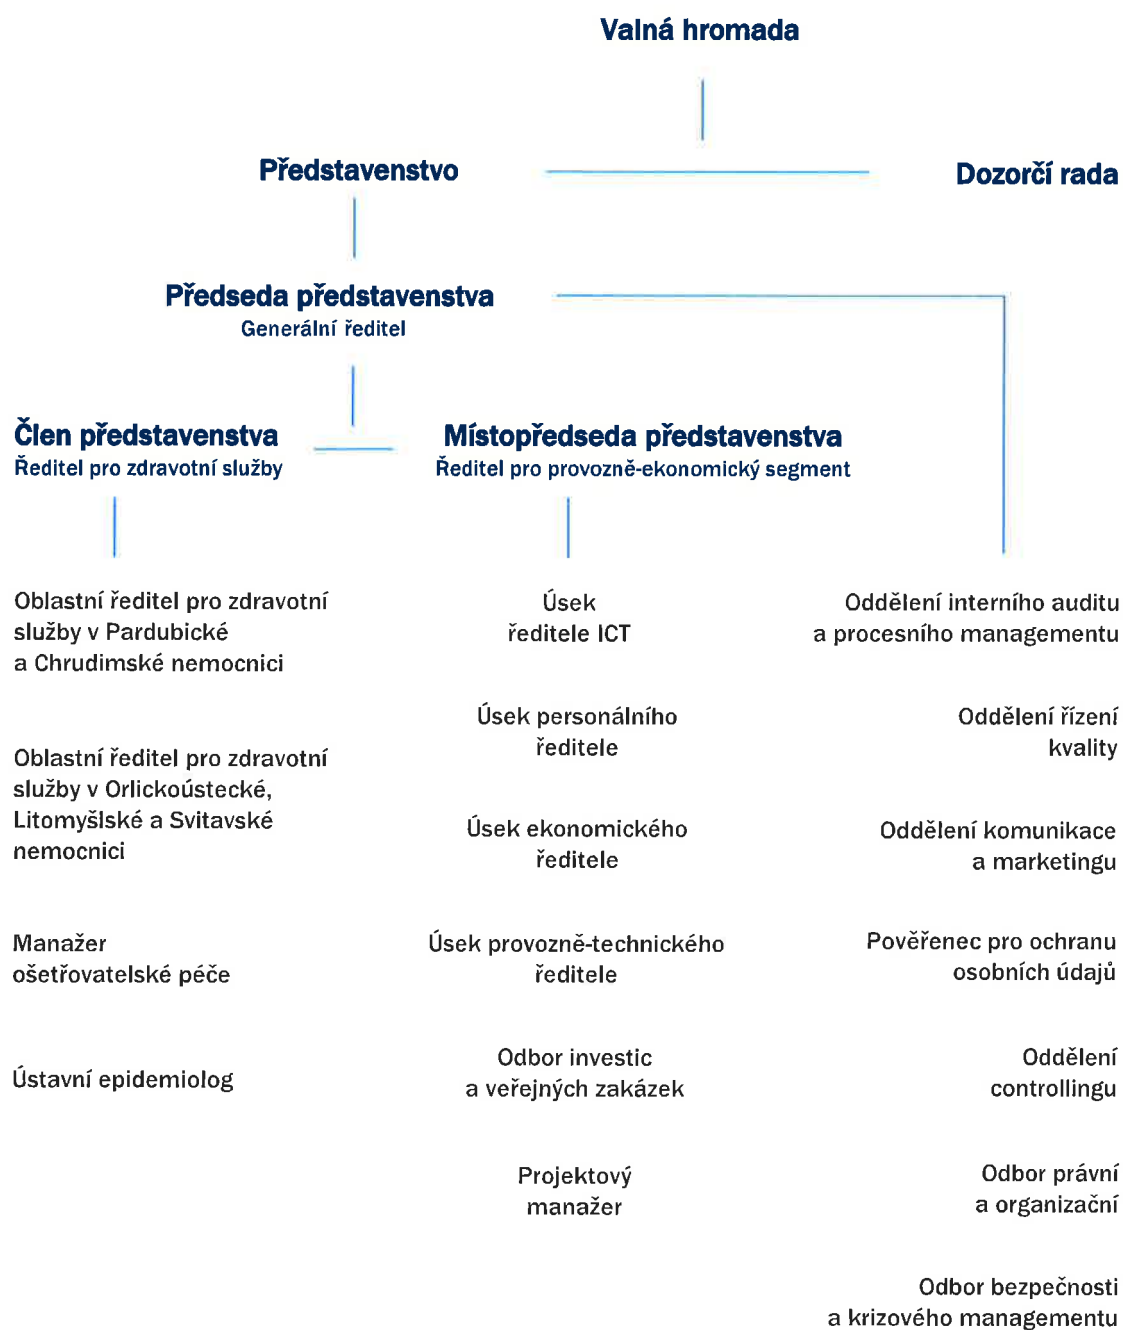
Valná hromada

Představenstvo

Dozorčí rada

Předseda představenstva
Generální ředitel

Člen představenstva
Ředitel pro zdravotní služby

Místopředseda představenstva
Ředitel pro provozně-ekonomický segment

Oblastní ředitel pro zdravotní služby v Pardubické a Chrudimské nemocnici

Oblastní ředitel pro zdravotní služby v Orlickoústecké, Litomyšlské a Svitavské nemocnici

Manažer ošetřovatelské péče

Ústavní epidemiolog

Úsek ředitele ICT

Úsek personálního ředitele

Úsek ekonomického ředitele

Úsek provozně-technického ředitele

Odbor investic a veřejných zakázek

Projektový manažer

Oddělení interního auditu a procesního managementu

Oddělení řízení kvality

Oddělení komunikace a marketingu

Pověřenec pro ochranu osobních údajů

Oddělení controllingu

Odbor právní a organizační

Odbor bezpečnosti a krizového managementu